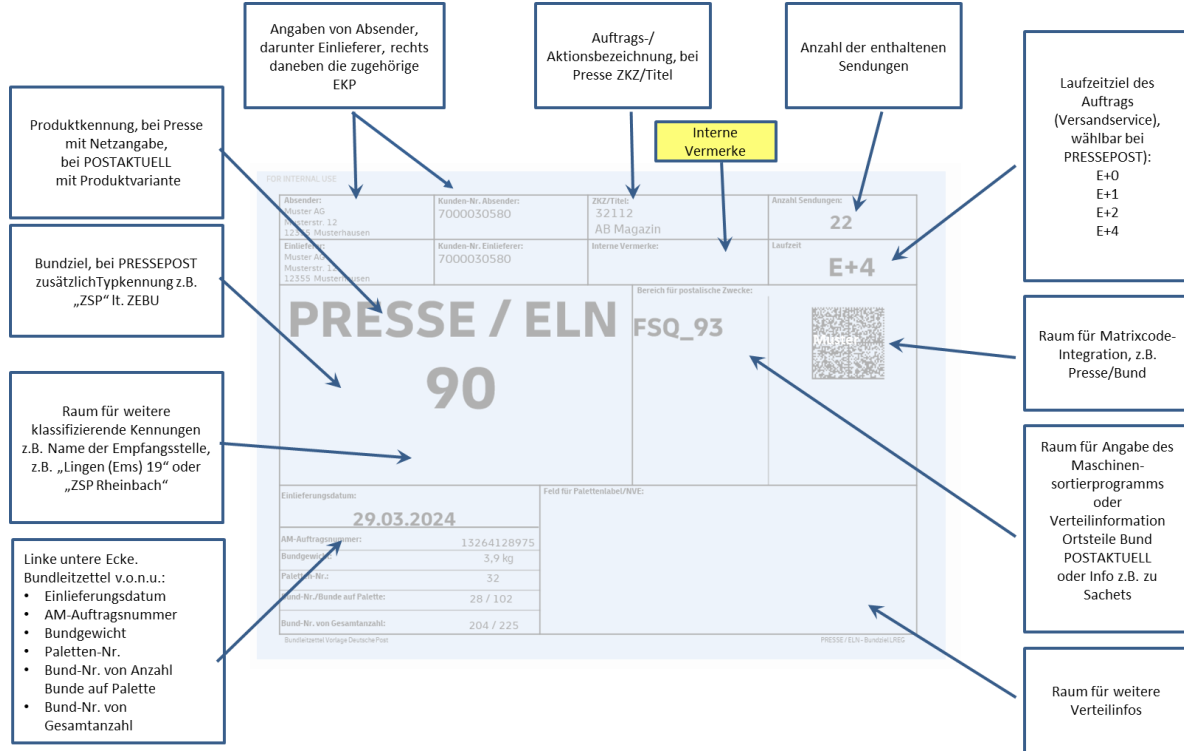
Angaben von Absender, darunter Einlieferer, rechts daneben die zugehörige EKP

Auftrags-/ Aktionsbezeichnung, bei Presse ZKZ/Titel

Anzahl der enthaltenen Sendungen

Produktkennung, bei Presse mit Netzangabe, bei POSTAKTUELL mit Produktvariante

Interne Vermerke

Laufzeitziel des Auftrags (Versandservice), wählbar bei PRESSEPOST): E+0 E+1 E+2 E+4

Bundziel, bei PRESSEPOST zusätzlichTypkennung z.B. „ZSP" lt. ZEBU

Raum für weitere klassifizierende Kennungen z.B. Name der Empfangsstelle, z.B. „Lingen (Ems) 19" oder „ZSP Rheinbach"

Raum für Matrixcode-Integration, z.B. Presse/Bund

Raum für Angabe des Maschinen-sortierprogramms oder Verteilinformation Ortsteile Bund POSTAKTUELL oder Info z.B. zu Sachets

Linke untere Ecke. Bundleitzettel v.o.n.u.:
• Einlieferungsdatum
• AM-Auftragsnummer
• Bundgewicht
• Paletten-Nr.
• Bund-Nr. von Anzahl Bunde auf Palette
• Bund-Nr. von Gesamtanzahl

Raum für weitere Verteilinfos

FOR INTERNAL USE

Absender:
Muster AG
Musterstr. 12
12355 Musterhausen

Kunden-Nr. Absender:
7000030580

ZKZ/Titel:
32112
AB Magazin

Anzahl Sendungen:
22

Einlieferer:
Muster AG
Musterstr. 12
12355 Musterhausen

Kunden-Nr. Einlieferer:
7000030580

Interne Vermerke:

Laufzeit
E+4

PRESSE / ELN
90

Bereich für postalische Zwecke:
FSQ_93

Muster

Einlieferungsdatum:
29.03.2024

AM-Auftragsnummer: 13264128975
Bundgewicht: 3,9 kg
Paletten-Nr.: 32
Bund-Nr./Bunde auf Palette: 28 / 102
Bund-Nr. von Gesamtanzahl: 204 / 225

Feld für Palettenlabel/NVE:

Bundleitzettel Vorlage Deutsche Post
PRESSE / ELN - Bundziel LRBG